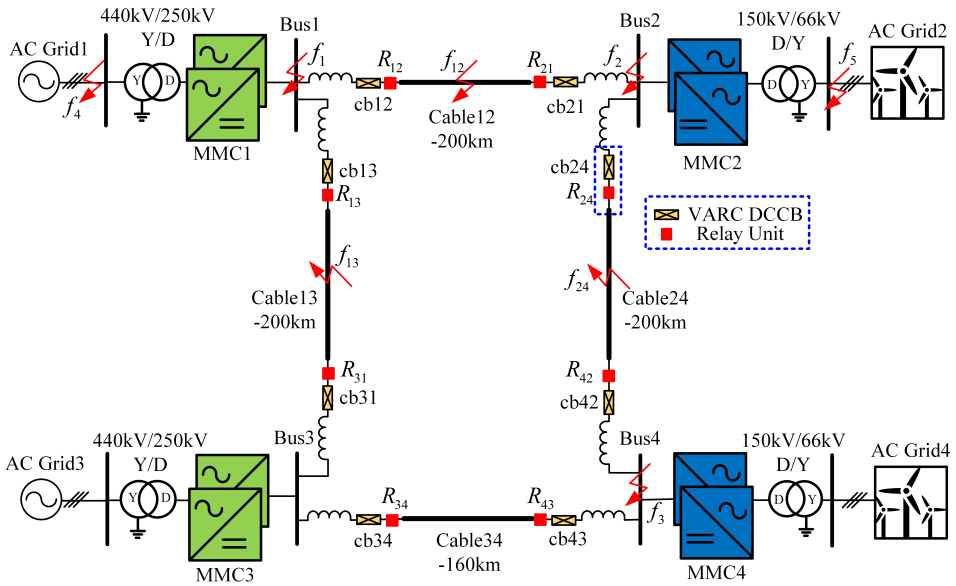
440kV/250kV
Y/D
AC Grid1
$f_4$
Y
D
MMC1
Bus1
$f_1$
$R_{12}$
cb12
$f_{12}$
Cable12
-200km
$R_{21}$
cb21
Bus2
$f_2$
150kV/66kV
D/Y
D
Y
$f_5$
AC Grid2
MMC2
cb13
$R_{13}$
cb24
$R_{24}$
VARC DCCB
Relay Unit
$f_{13}$
Cable13
-200km
$f_{24}$
Cable24
-200km
$R_{31}$
cb31
$R_{42}$
cb42
440kV/250kV
Y/D
AC Grid3
Y
D
Bus3
MMC3
$R_{34}$
cb34
Cable34
-160km
$R_{43}$
cb43
Bus4
$f_3$
MMC4
150kV/66kV
D/Y
D
Y
AC Grid4